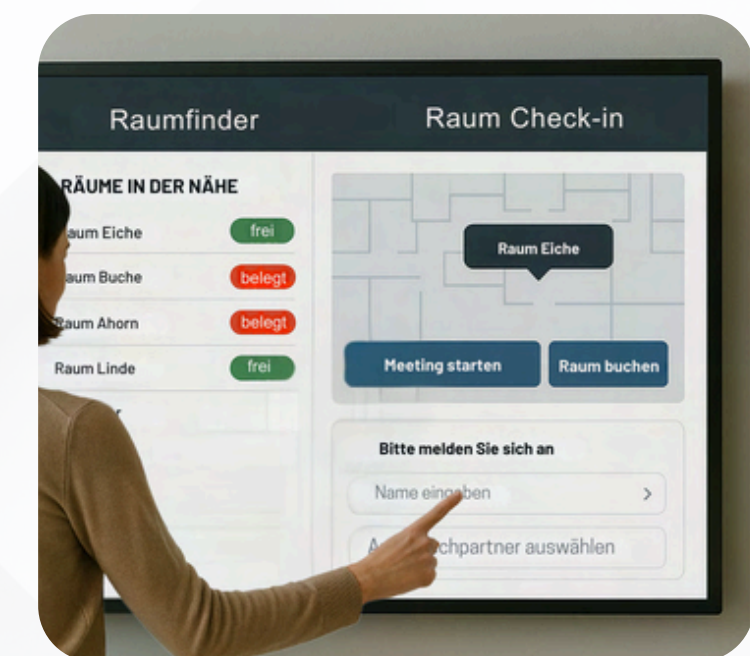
Raumfinder

Raum Check-in

RÄUME IN DER NÄHE

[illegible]aum Eiche frei

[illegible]aum Buche belegt

Raum Ahorn belegt

Raum Linde frei

Raum Eiche

Meeting starten

Raum buchen

Bitte melden Sie sich an

Name ein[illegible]ben >

A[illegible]chpartner auswählen